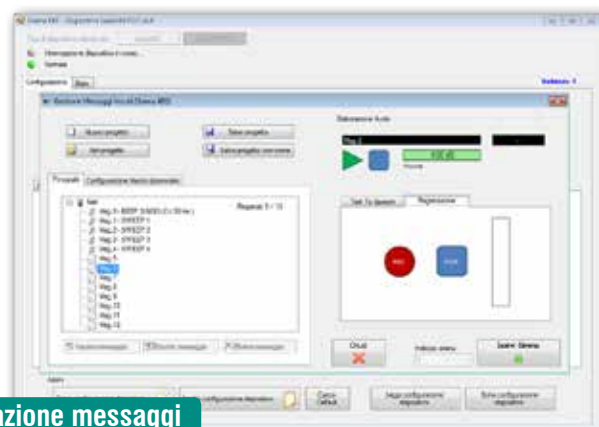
Elsema ERS - Dispositivo Sistema EVAC v4.4

Interrogazione dispositivo in corso...

Normale

Configurazione

Gestione Messaggi Vocali Elsema ERS

Nuovo progetto...

Salva progetto

Apri progetto...

Salva progetto con nome

Elaborazione Audio

Msg 1

Principale

Configurazione Vocale Automatica

Msg 1 - BEEP 1000Hz (5s)

Msg 2 - SWEEP 1

Msg 3 - SWEEP 2

Msg 4 - SWEEP 3

Msg 5 - SWEEP 4

Msg 6

Msg 7

Msg 8

Msg 9

Msg 10

Msg 11

Msg 12

Msg 13

Text To Speech

Registrazione

Chiudi

Scarica Sistema

Carica Default

Leggi configurazione dispositivo

Scrivi configurazione dispositivo

zione messaggi